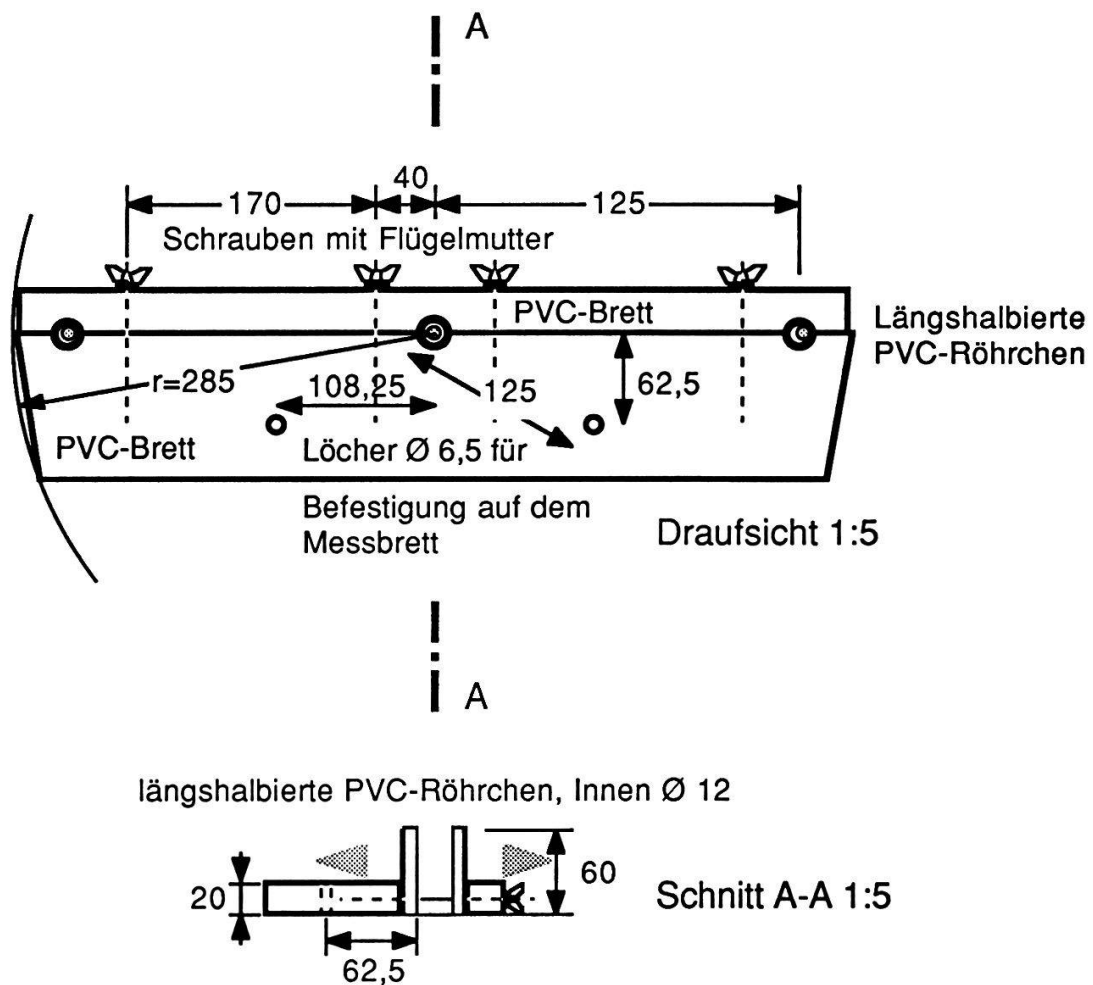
A

170
40
125
Schrauben mit Flügelmutter
PVC-Brett
Längshalbierte PVC-Röhrchen
r=285
108,25
125
62,5
PVC-Brett
Löcher Ø 6,5 für Befestigung auf dem Messbrett
Draufsicht 1:5

A

längshalbierte PVC-Röhrchen, Innen Ø 12
20
60
62,5
Schnitt A-A 1:5